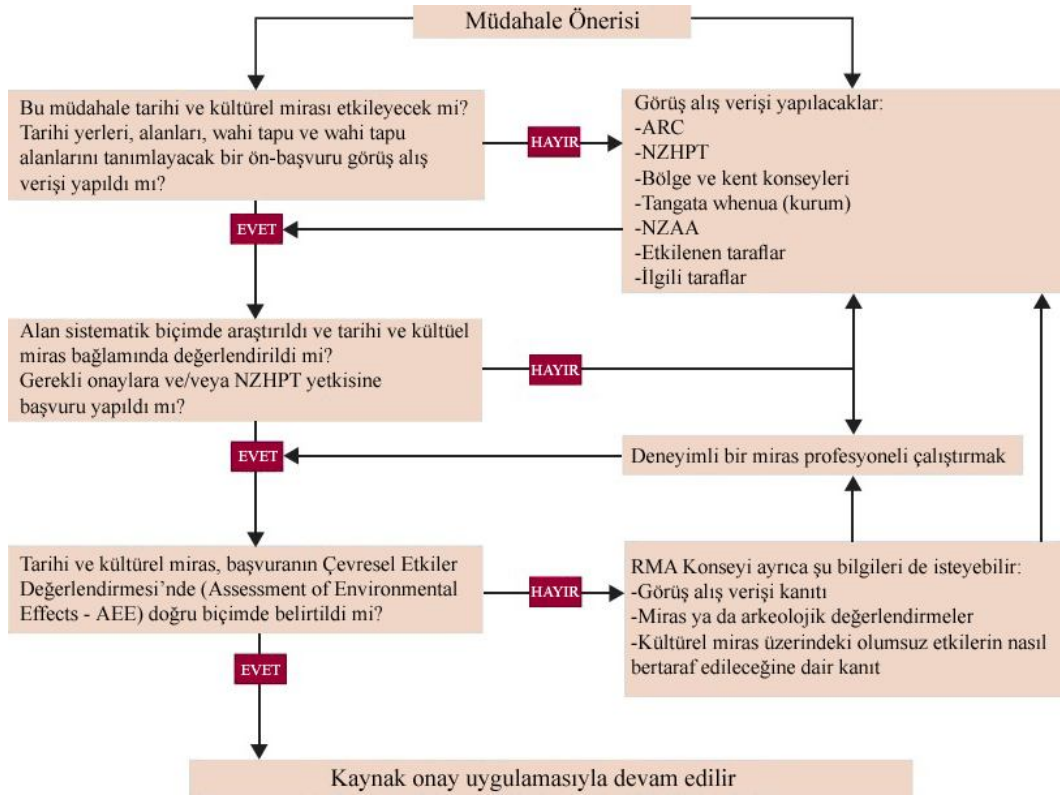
Müdahale Önerisi

Bu müdahale tarihi ve kültürel mirası etkileyecek mi? Tarihi yerleri, alanları, wahi tapu ve wahi tapu alanlarını tanımlayacak bir ön-başvuru görüş alış verişi yapıldı mı?

HAYIR

Görüş alış verişi yapılacaklar:
-ARC
-NZHPT
-Bölge ve kent konseyleri
-Tangata whenua (kurum)
-NZAA
-Etkilenen taraflar
-İlgili taraflar

EVET

Alan sistematik biçimde araştırıldı ve tarihi ve kültüel miras bağlamında değerlendirildi mi?
Gerekli onaylara ve/veya NZHPT yetkisine başvuru yapıldı mı?

HAYIR

EVET

Deneyimli bir miras profesyoneli çalıştırmak

Tarihi ve kültürel miras, başvuranın Çevresel Etkiler Değerlendirmesi'nde (Assessment of Environmental Effects - AEE) doğru biçimde belirtildi mi?

HAYIR

RMA Konseyi ayrıca şu bilgileri de isteyebilir:
-Görüş alış verişi kanıtı
-Miras ya da arkeolojik değerlendirmeler
-Kültürel miras üzerindeki olumsuz etkilerin nasıl bertaraf edileceğine dair kanıt

EVET

Kaynak onay uygulamasıyla devam edilir